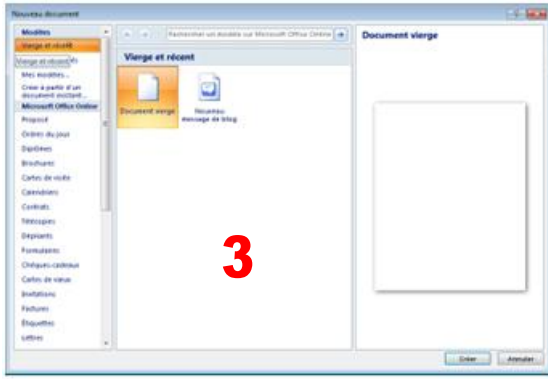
Nouveau document

Modèles
Vierge et récent
Vierge et récent
Mes modèles...
Créer à partir d'un document existant...
Microsoft Office Online
Proposé
Ordres du jour
Diplômes
Brochures
Cartes de visite
Calendriers
Contrats
Télécopies
Dépliants
Formulaires
Chèques-cadeaux
Cartes de vœux
Invitations
Factures
Étiquettes
Lettres

Rechercher un modèle sur Microsoft Office Online

Vierge et récent

Document vierge

Nouveau message de blog

3

Document vierge

Créer

Annuler